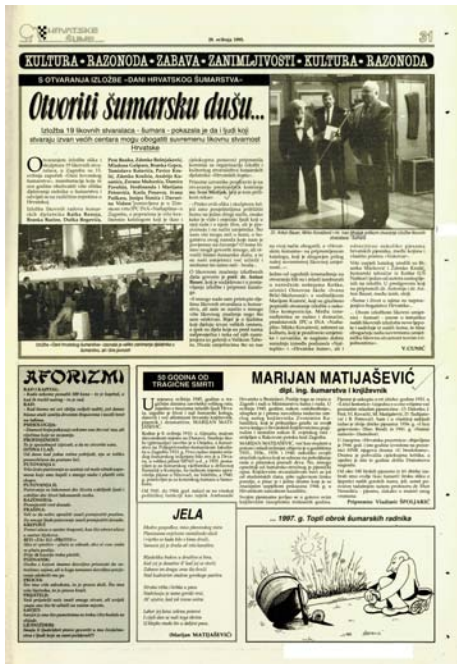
HRVATSKE ŠUME

31

KULTURA · RAZONODA · ZABAVA · ZANIMLJIVOSTI · KULTURA · RAZONODA

S OTVARANJA IZLOŽBE »DANI HRVATSKOG ŠUMARSTVA«

Otvoriti šumarsku dušu...

Izložba 19 likovnih stvaralaca - šumara - pokazala je da i ljudi koji stvaraju izvan velih centra mogu obogatiti suvremenu likovnu stvarnost Hrvatske

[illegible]

AFORIZMI

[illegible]

50 GODINA OD TRAGIČNE SMRTI

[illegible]

MARIJAN MATIJAŠEVIĆ

dipl. ing. šumarstva i književnik

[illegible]

JELA

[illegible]

(Marijan MATIJAŠEVIĆ)

... 1997. g. Topli obrok šumarskih radnika